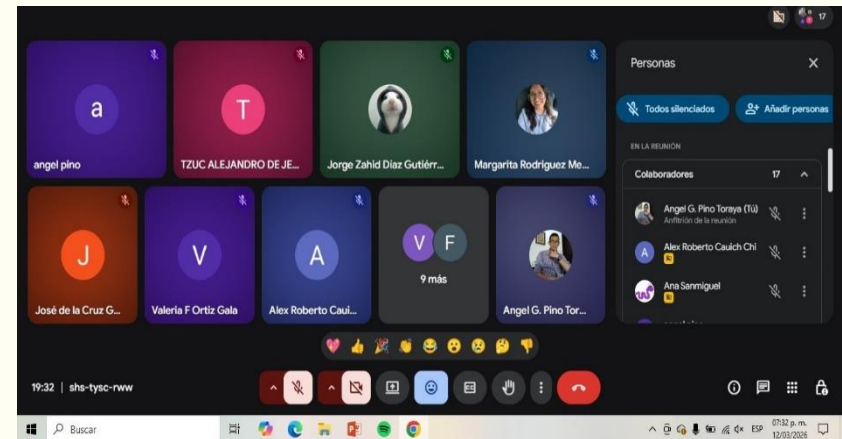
17

a
angel pino

T
TZUC ALEJANDRO DE JE...

Jorge Zahid Díaz Gutiérr...

Margarita Rodriguez Me...

J
José de la Cruz G...

V
Valeria F Ortiz Gala

A
Alex Roberto Caui...

V F
9 más

Angel G. Pino Tor...

Personas

Todos silenciados

Añadir personas

EN LA REUNIÓN

Colaboradores 17

Angel G. Pino Toraya (Tú)
Anfitrión de la reunión

Alex Roberto Cauich Chi

Ana Sanmiguel

19:32 | shs-tysc-rww

Buscar

ESP 07:32 p. m. 12/03/2026